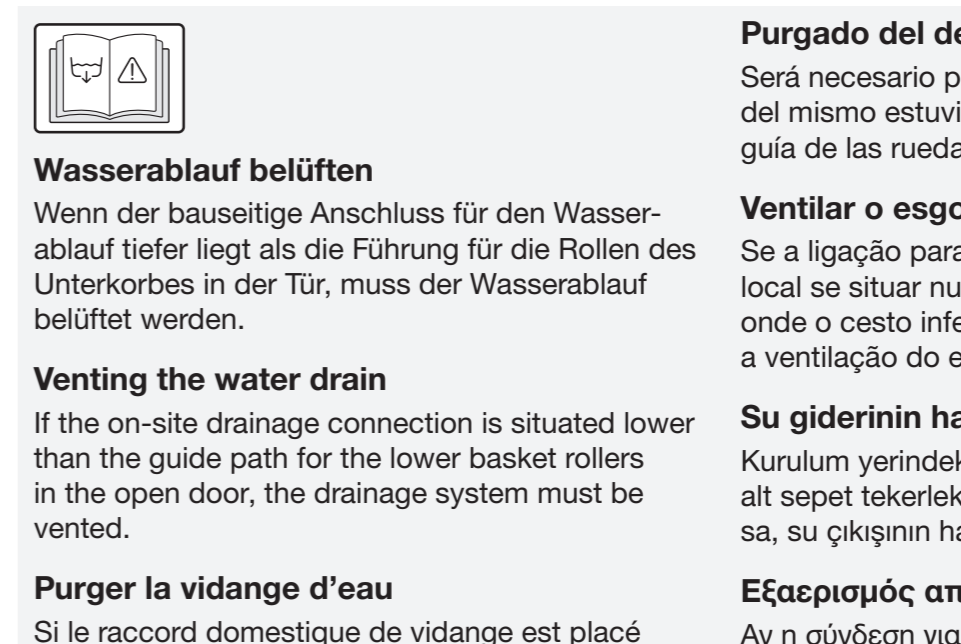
Wasserablauf belüften

Wenn der bauseitige Anschluss für den Wasserablauf tiefer liegt als die Führung für die Rollen des Unterkorbes in der Tür, muss der Wasserablauf belüftet werden.

Venting the water drain

If the on-site drainage connection is situated lower than the guide path for the lower basket rollers in the open door, the drainage system must be vented.

Purger la vidange d'eau

Si le raccord domestique de vidange est placé

Purgado del de

Será necesario p del mismo estuvi guía de las rueda

Ventilar o esgo

Se a ligação para local se situar nu onde o cesto infe a ventilação do e

Su giderinin ha

Kurulum yerindek alt sepet tekerlek sa, su çıkışının ha

Εξαερισμός απ

Αν η σύνδεση για